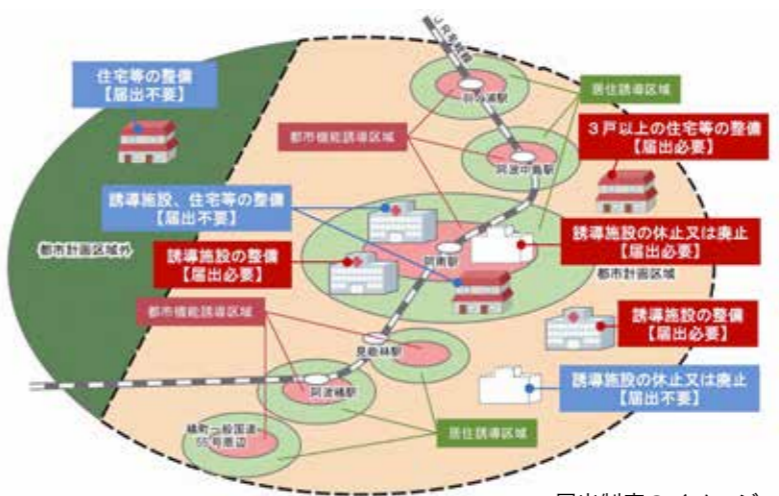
住宅等の整備
【届出不要】

JR牟岐線

阿波橘駅

居住誘導区域

都市機能誘導区域

阿波中島駅

3戸以上の住宅等の整備
【届出必要】

誘導施設、住宅等の整備
【届出不要】

都市計画区域外

誘導施設の休止又は廃止
【届出必要】

誘導施設の整備
【届出必要】

阿南駅

都市計画区域

都市機能誘導区域

誘導施設の整備
【届出必要】

見能林駅

阿波橘駅

誘導施設の休止又は廃止
【届出不要】

橘町・一般国道55号周辺

居住誘導区域

届出制度のイメージ